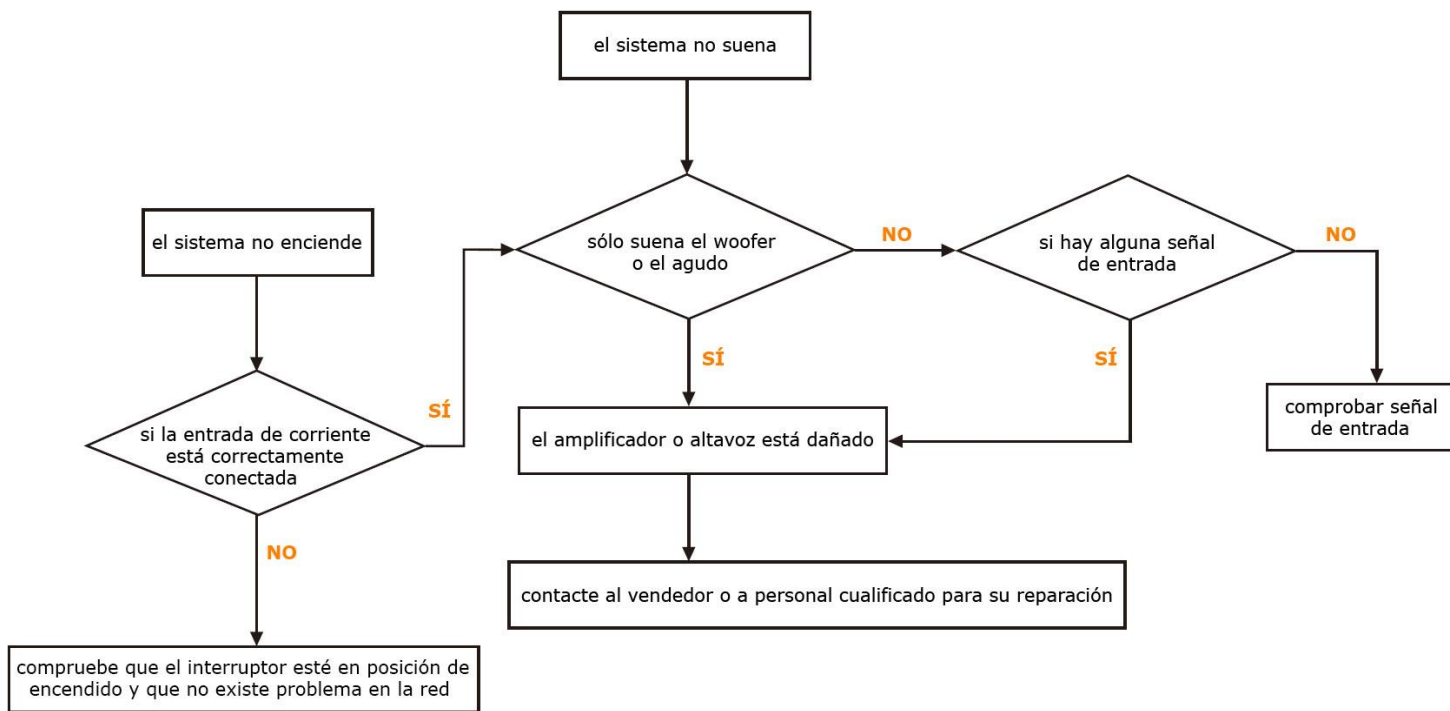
el sistema no suena

el sistema no enciende

sólo suena el woofer o el agudo

NO

si hay alguna señal de entrada

NO

SÍ

SÍ

SÍ

si la entrada de corriente está correctamente conectada

el amplificador o altavoz está dañado

comprobar señal de entrada

NO

contacte al vendedor o a personal cualificado para su reparación

compruebe que el interruptor esté en posición de encendido y que no existe problema en la red